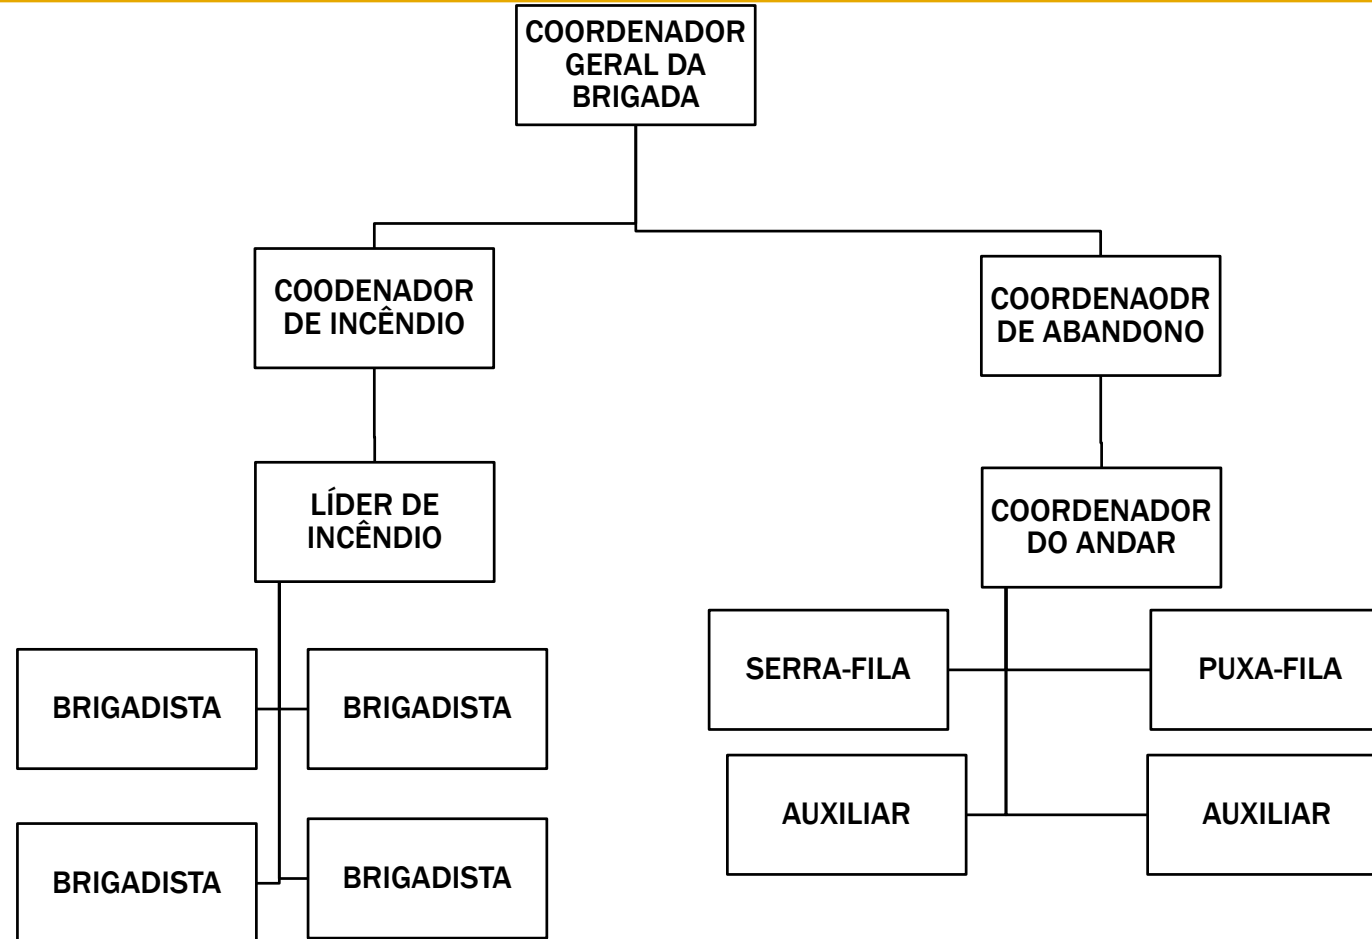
COORDENADOR GERAL DA BRIGADA

COODENADOR DE INCÊNDIO

COORDENAODR DE ABANDONO

LÍDER DE INCÊNDIO

COORDENADOR DO ANDAR

BRIGADISTA

BRIGADISTA

SERRA-FILA

PUXA-FILA

AUXILIAR

AUXILIAR

BRIGADISTA

BRIGADISTA